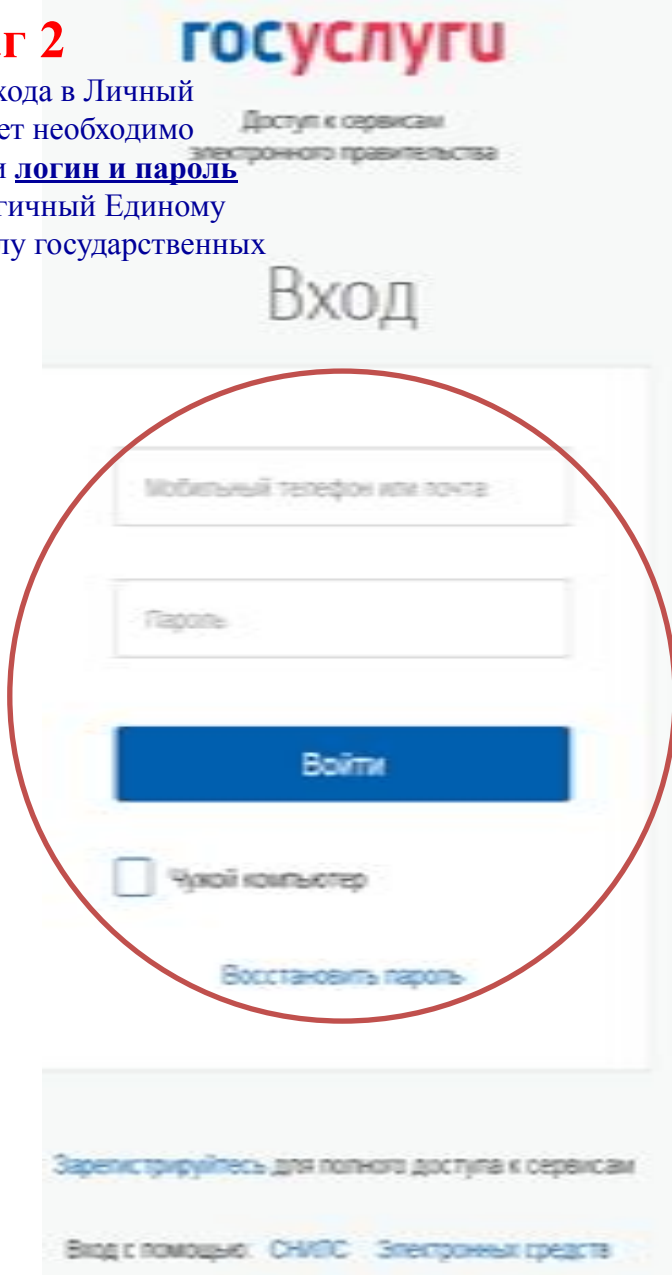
г 2

хода в Личный ет необходимо и **логин и пароль** тичный Единому лу государственных

госуслуги

Доступ к сервисам электронного правительства

Вход

Мобильный телефон или почта

Пароль

Войти

Чужой компьютер

Восстановить пароль

Зарегистрируйтесь для полного доступа к сервисам

Вход с помощью: СНИЛС Электронных средств